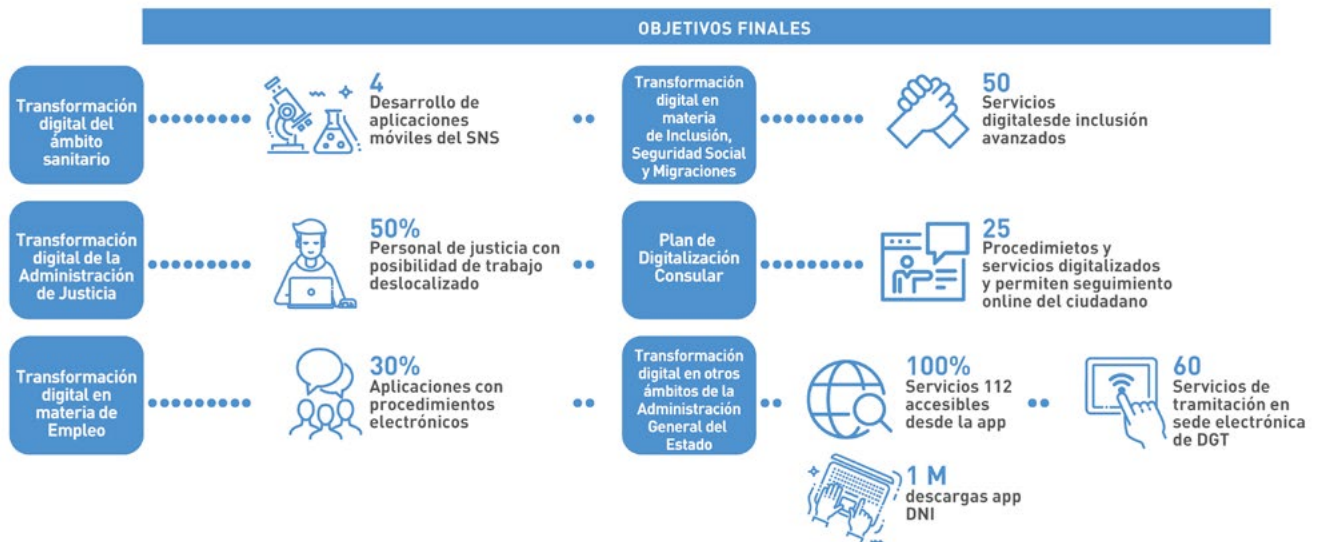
OBJETIVOS FINALES

Transformación digital del ámbito sanitario

4
Desarrollo de aplicaciones móviles del SNS

Transformación digital en materia de Inclusión, Seguridad Social y Migraciones

50
Servicios digitalesde inclusión avanzados

Transformación digital de la Administración de Justicia

50%
Personal de justicia con posibilidad de trabajo deslocalizado

Plan de Digitalización Consular

25
Procedimietos y servicios digitalizados y permiten seguimiento online del ciudadano

Transformación digital en materia de Empleo

30%
Aplicaciones con procedimientos electrónicos

Transformación digital en otros ámbitos de la Administración General del Estado

100%
Servicios 112 accesibles desde la app

60
Servicios de tramitación en sede electrónica de DGT

1 M
descargas app DNI